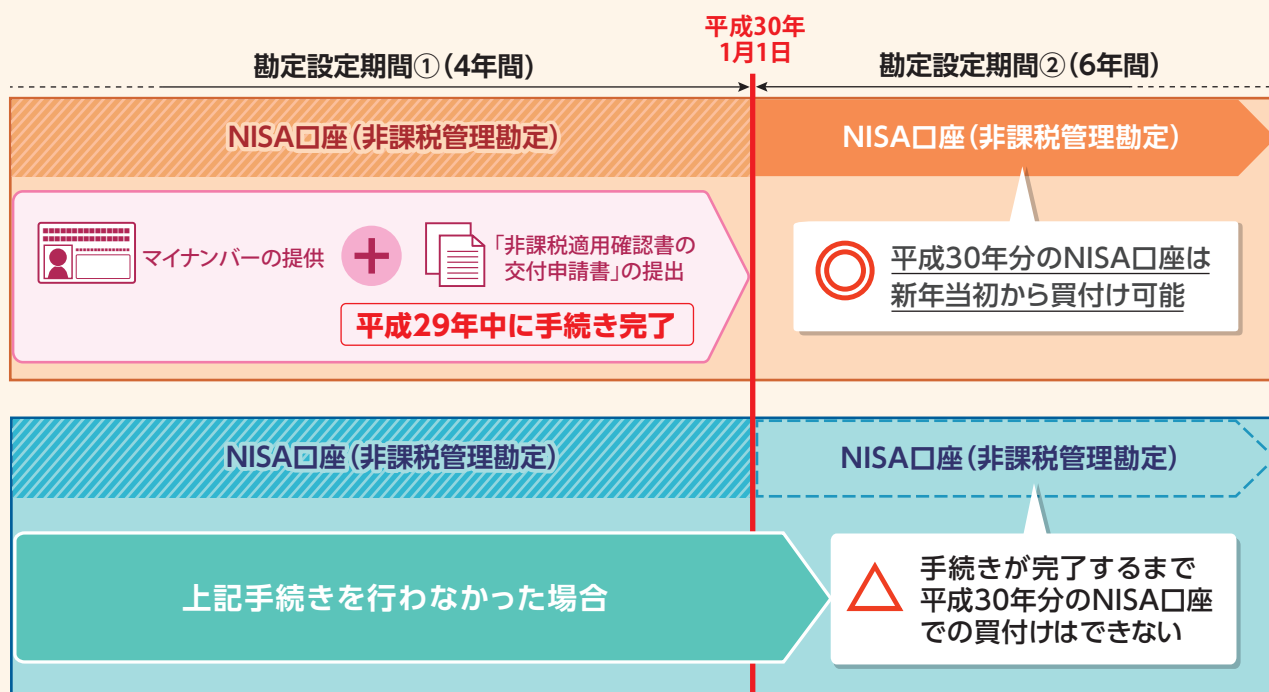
平成30年
1月1日

勘定設定期間①（4年間）

勘定設定期間②（6年間）

NISA口座（非課税管理勘定）

NISA口座（非課税管理勘定）

マイナンバーの提供

「非課税適用確認書の交付申請書」の提出

平成29年中に手続き完了

平成30年分のNISA口座は新年当初から買付け可能

NISA口座（非課税管理勘定）

NISA口座（非課税管理勘定）

上記手続きを行わなかった場合

手続きが完了するまで平成30年分のNISA口座での買付けはできない